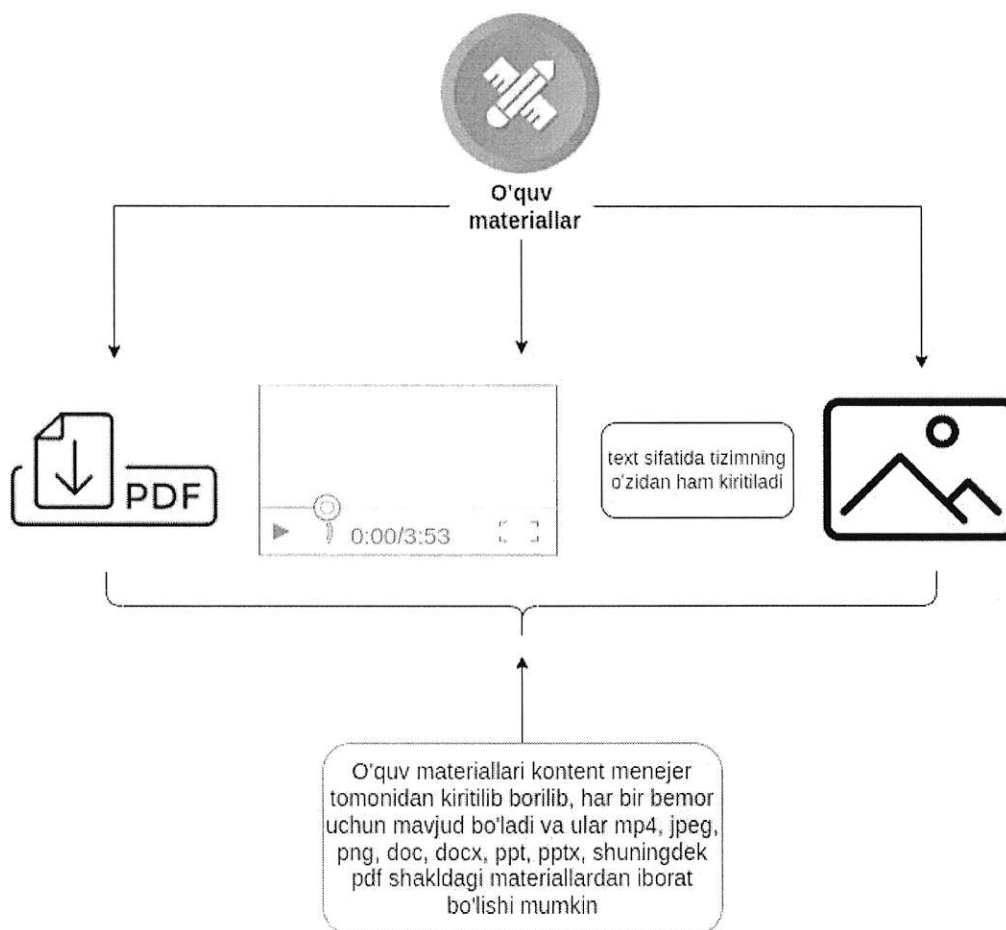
O'quv materiallar

PDF

0:00/3:53

text sifatida tizimning o'zidan ham kiritiladi

O'quv materiallari kontent menejer tomonidan kiritilib borilib, har bir bemor uchun mavjud bo'ladi va ular mp4, jpeg, png, doc, docx, ppt, pptx, shuningdek pdf shakldagi materiallardan iborat bo'lishi mumkin